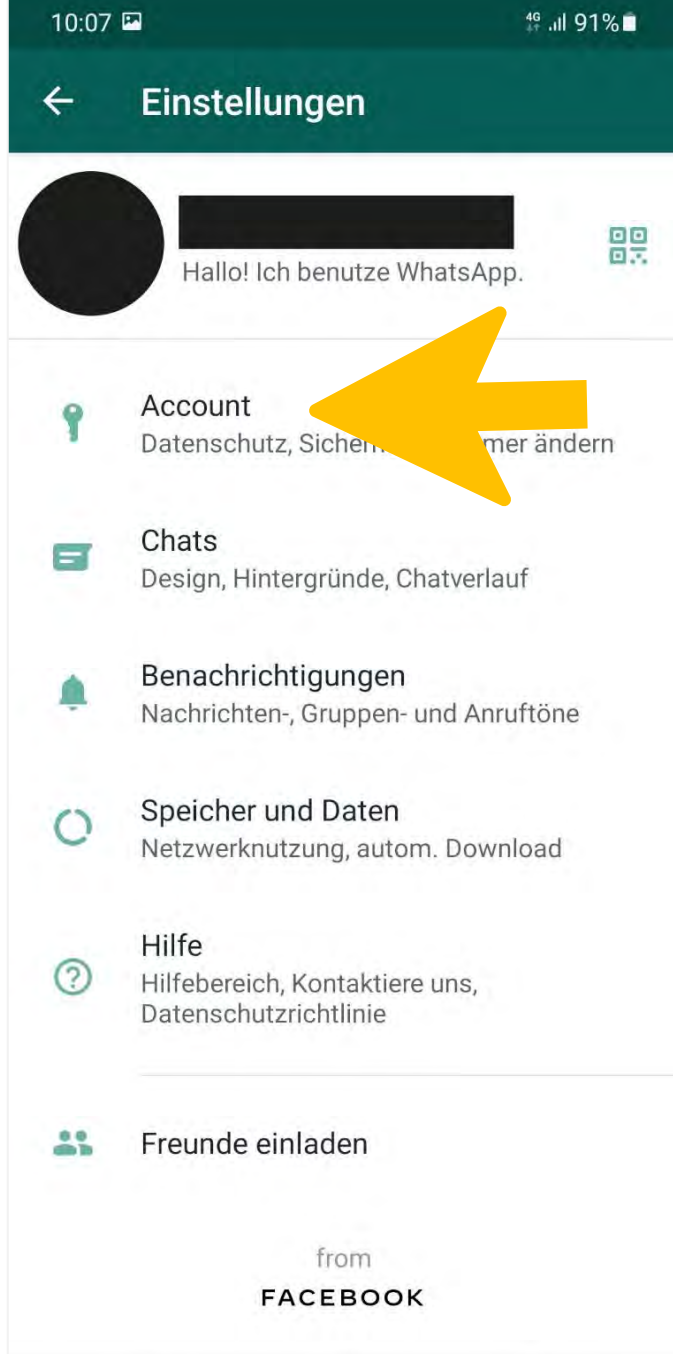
10:07 4G 91%

Einstellungen

Hallo! Ich benutze WhatsApp.

Account
Datenschutz, Sicher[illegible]mer ändern

Chats
Design, Hintergründe, Chatverlauf

Benachrichtigungen
Nachrichten-, Gruppen- und Anruftöne

Speicher und Daten
Netzwerknutzung, autom. Download

Hilfe
Hilfebereich, Kontaktiere uns, Datenschutzrichtlinie

Freunde einladen

from
FACEBOOK